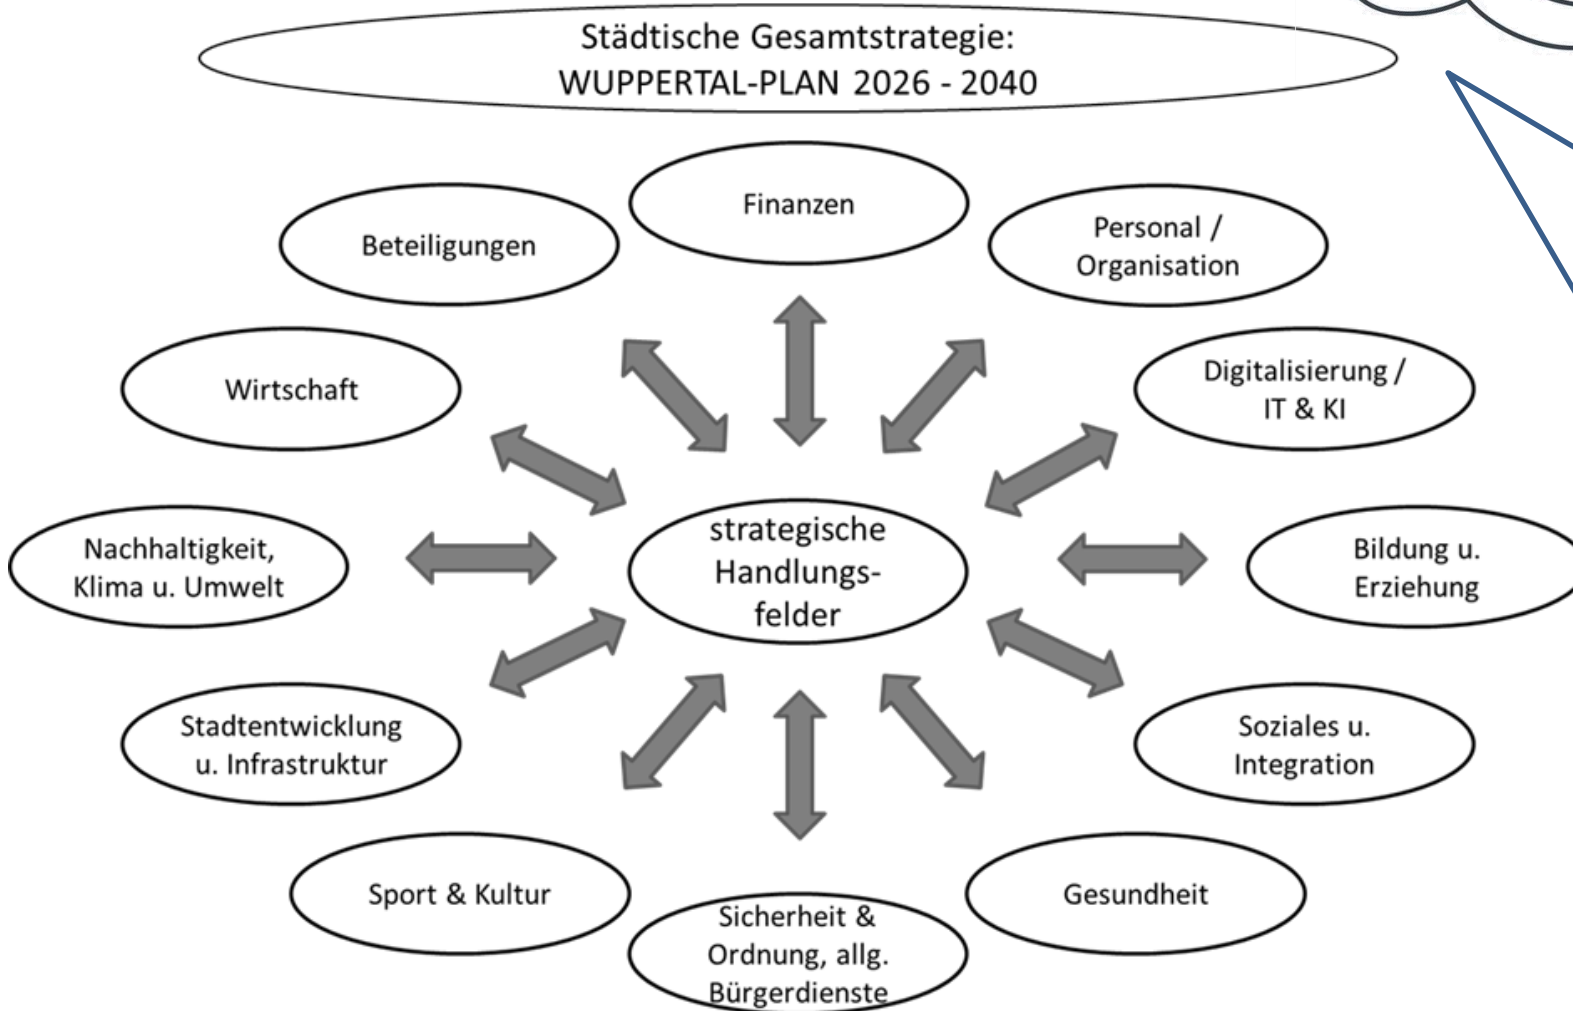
Städtische Gesamtstrategie:
WUPPERTAL-PLAN 2026 - 2040

Finanzen

Beteiligungen

Personal / Organisation

Wirtschaft

Digitalisierung / IT & KI

strategische Handlungsfelder

Nachhaltigkeit, Klima u. Umwelt

Bildung u. Erziehung

Stadtentwicklung u. Infrastruktur

Soziales u. Integration

Sport & Kultur

Gesundheit

Sicherheit & Ordnung, allg. Bürgerdienste